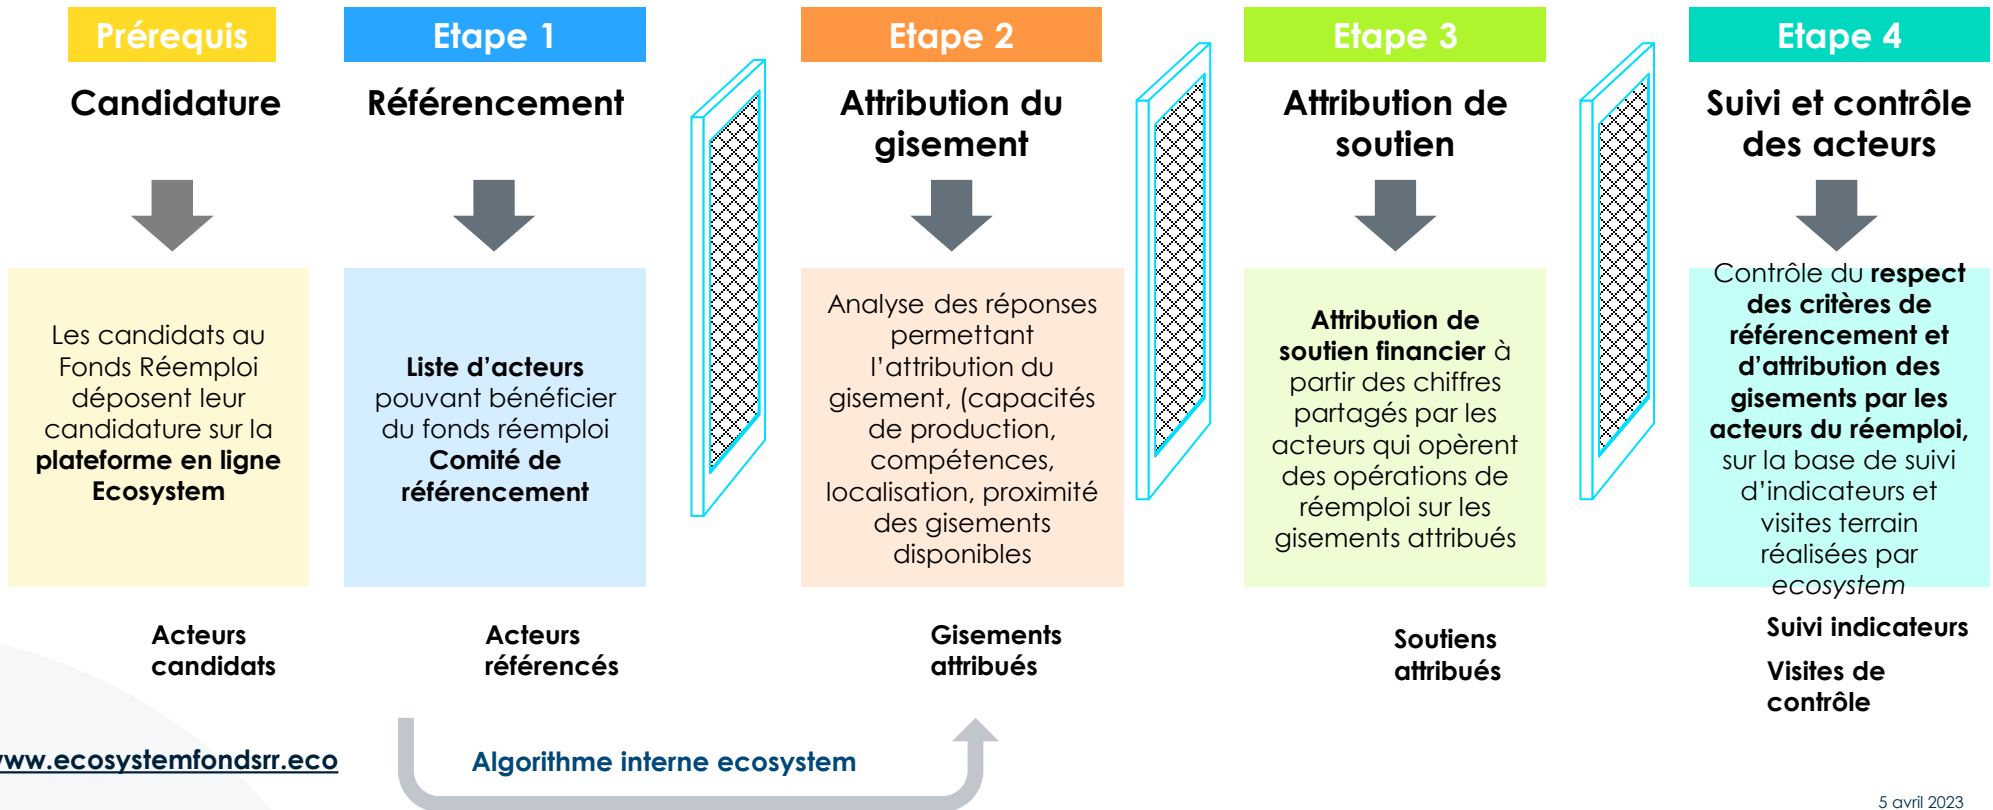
Prérequis

Candidature

Les candidats au Fonds Réemploi déposent leur candidature sur la **plateforme en ligne Ecosystem**

Acteurs candidats

Etape 1

Référencement

Liste d'acteurs pouvant bénéficier du fonds réemploi Comité de référencement

Acteurs référencés

Etape 2

Attribution du gisement

Analyse des réponses permettant l'attribution du gisement, (capacités de production, compétences, localisation, proximité des gisements disponibles

Gisements attribués

Etape 3

Attribution de soutien

Attribution de soutien financier à partir des chiffres partagés par les acteurs qui opèrent des opérations de réemploi sur les gisements attribués

Soutiens attribués

Etape 4

Suivi et contrôle des acteurs

Contrôle du respect des critères de référencement et d'attribution des gisements par les acteurs du réemploi, sur la base de suivi d'indicateurs et visites terrain réalisées par ecosystem

Suivi indicateurs

Visites de contrôle

www.ecosystemfondsrr.eco

Algorithme interne ecosystem

5 avril 2023